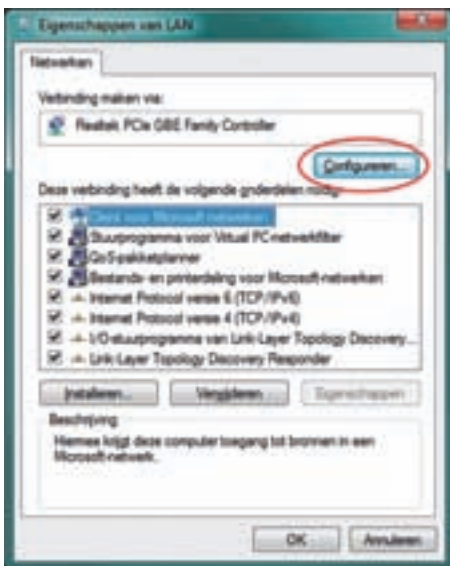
Eigenschappen van LAN

Netwerken

Verbinding maken via:

Realtek PCIe GBE Family Controller

Configureren...

Deze verbinding heeft de volgende onderdelen nodig:

Client voor Microsoft-netwerken
Stuurprogramma voor Virtual PC-netwerkfilter
QoS-pakketplanner
Bestands- en printerdeling voor Microsoft-netwerken
Internet Protocol versie 6 (TCP/IPv6)
Internet Protocol versie 4 (TCP/IPv4)
I/O-stuurprogramma van Link-Layer Topology Discovery...
Link-Layer Topology Discovery Responder

Installeren... Verwijderen Eigenschappen

Beschrijving

Hiermee krijgt deze computer toegang tot bronnen in een Microsoft-netwerk.

OK Annuleren